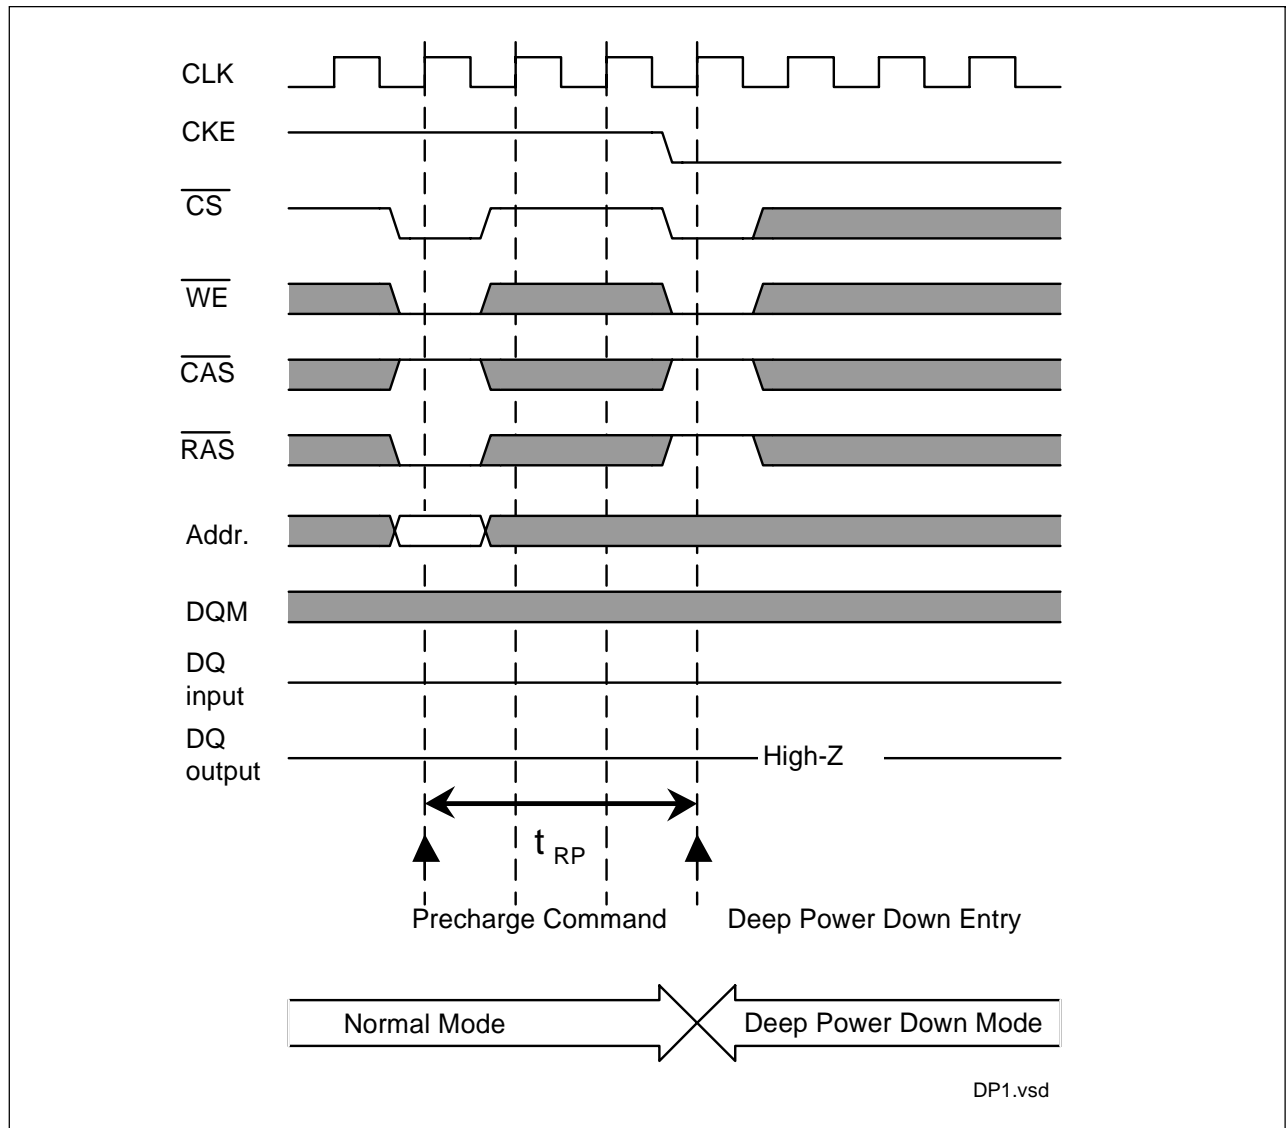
CLK

CKE

$\overline{CS}$

$\overline{WE}$

$\overline{CAS}$

$\overline{RAS}$

Addr.

DQM

DQ input

DQ output

High-Z

$t_{RP}$

Precharge Command

Deep Power Down Entry

Normal Mode

Deep Power Down Mode

DP1.vsd